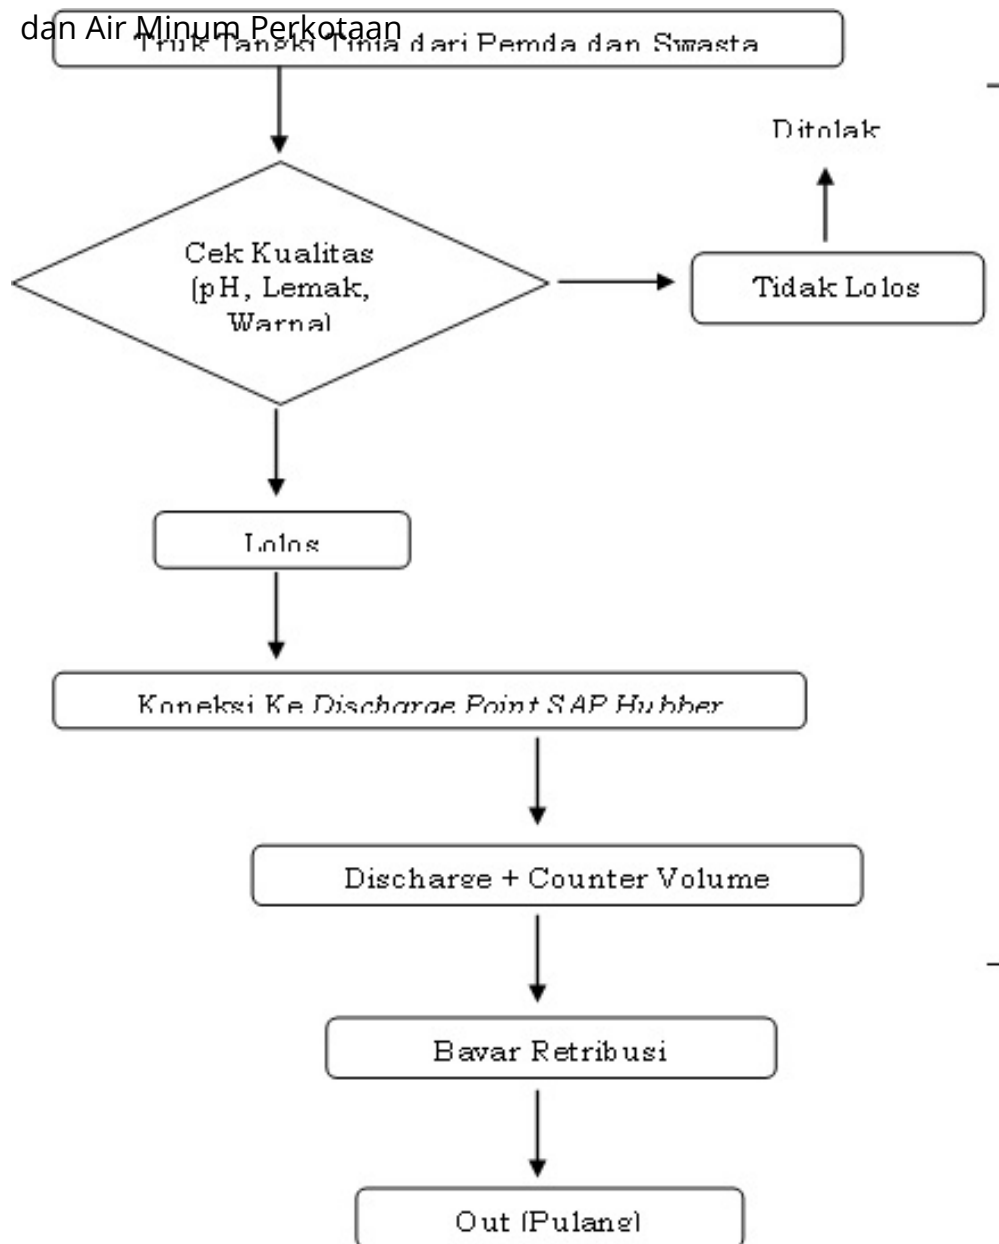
dan Air Minum Perkotaan

Truk Tangki Tinja dari Pemda dan Swasta

Cek Kualitas (pH, Lemak, Warna)

Tidak Lolos

Ditolak

Lolos

Koneksi Ke *Discharge Point SAP Hubber*

Discharge + Counter Volume

Bayar Retribusi

Out (Pulang)